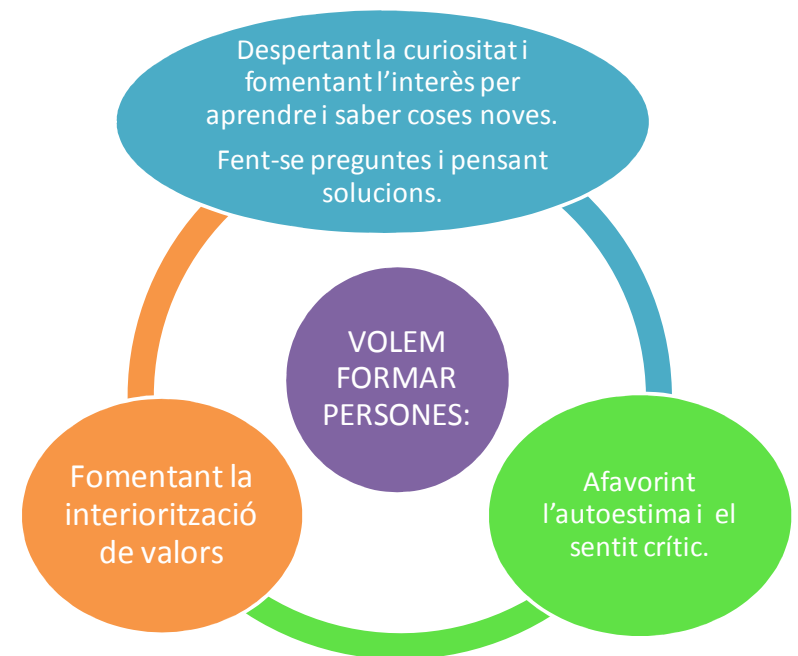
Despertant la curiositat i fomentant l’interès per aprendre i saber coses noves.

Fent-se preguntes i pensant solucions.

VOLEM FORMAR PERSONES:

Fomentant la interiorització de valors

Afavorint l’autoestima i el sentit crític.